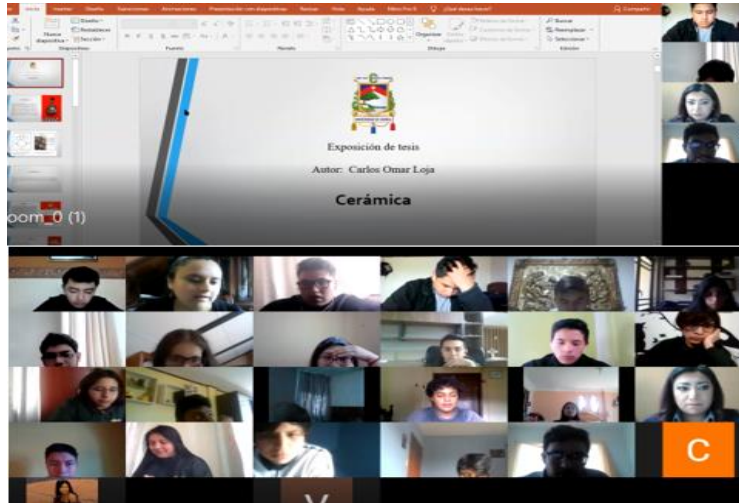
Inicio Insertar Diseño Transiciones Animaciones Presentación con diapositivas Revisar Vista Ayuda ¿Qué desea hacer? Compartir

Nueva diapositiva Diapositivas Fuente Párrafo Dibujo Organizar Buscar Reemplazar Seleccionar Edición

Exposición de tesis

Autor: Carlos Omar Loja

Cerámica

oom_0 (1)

C

V